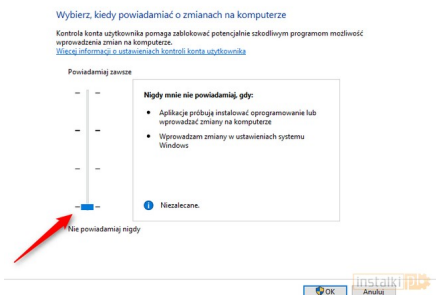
Wybierz, kiedy powiadamiać o zmianach na komputerze

Kontrola konta użytkownika pomaga zablokować potencjalnie szkodliwym programom możliwość wprowadzenia zmian na komputerze.
Więcej informacji o ustawieniach kontroli konta użytkownika

Powiadamiaj zawsze

Nigdy mnie nie powiadamiaj, gdy:

• Aplikacje próbują instalować oprogramowanie lub wprowadzać zmiany na komputerze

• Wprowadzam zmiany w ustawieniach systemu Windows

Niezalecane.

Nie powiadamiaj nigdy

OK Anuluj

instalki